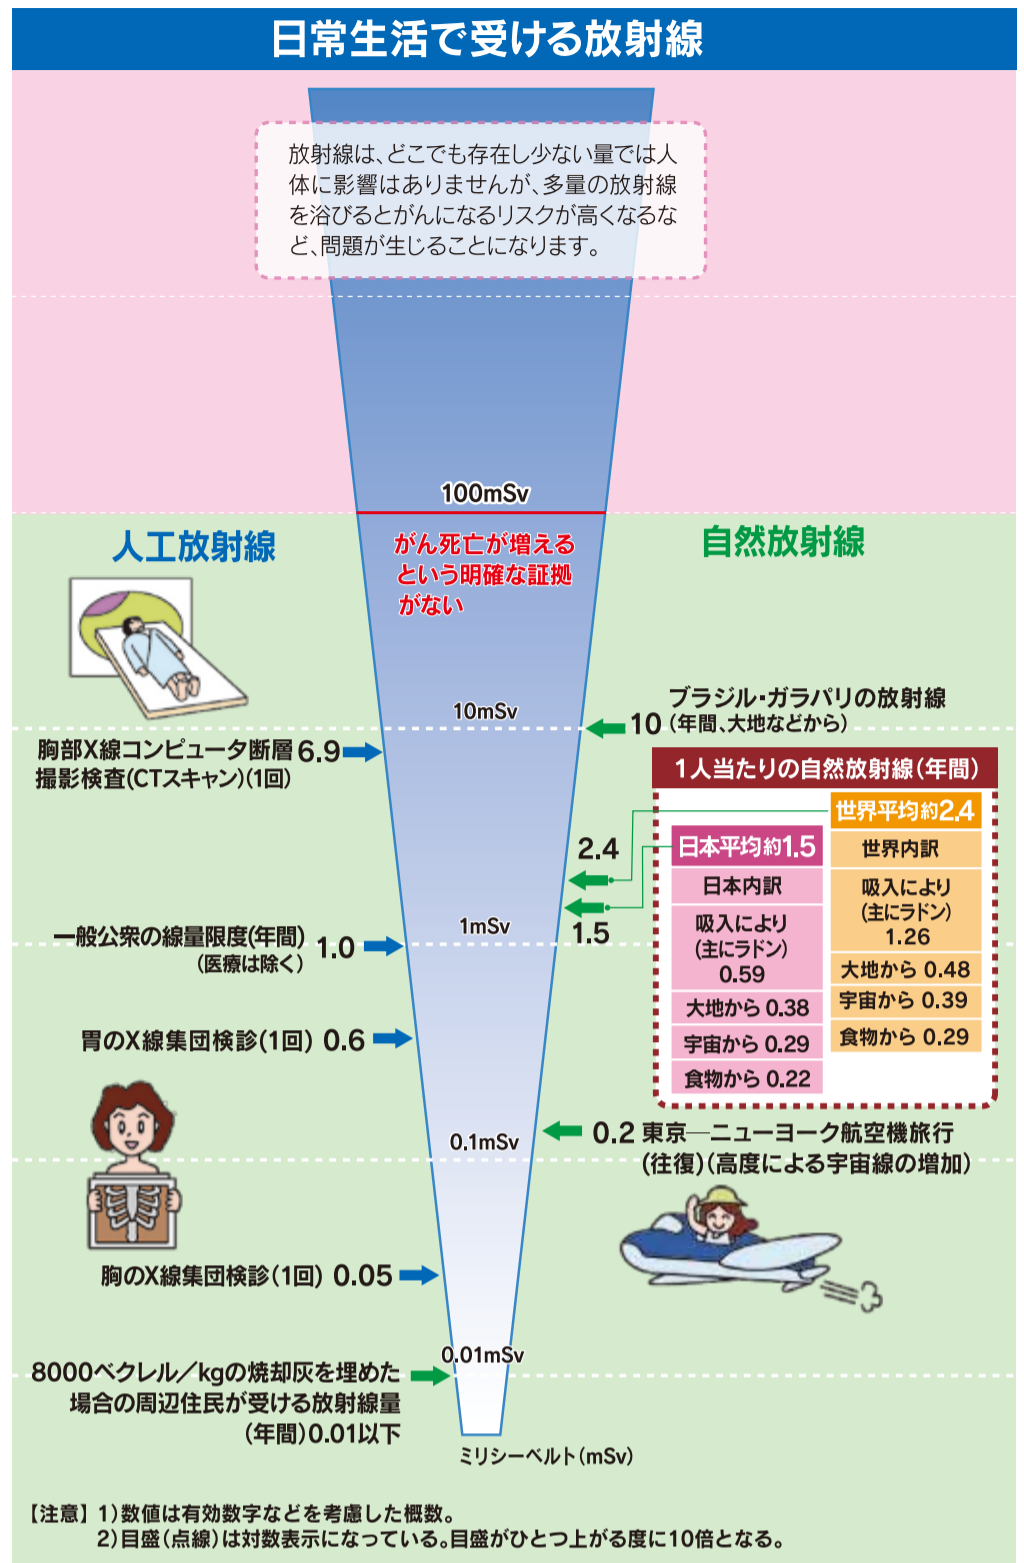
日常生活で受ける放射線

放射線は、どこでも存在し少ない量では人体に影響はありませんが、多量の放射線を浴びるとがんになるリスクが高くなるなど、問題が生じることになります。

100mSv

人工放射線

がん死亡が増えるという明確な証拠がない

自然放射線

10mSv

ブラジル・ガラパリの放射線
10（年間、大地などから）

胸部X線コンピュータ断層撮影検査(CTスキャン)(1回) 6.9

1人当たりの自然放射線（年間）

| 日本平均約1.5 | 世界平均約2.4 |
|---|---|
| 日本内訳 | 世界内訳 |
| 吸入により（主にラドン）0.59 | 吸入により（主にラドン）1.26 |
| 大地から 0.38 | 大地から 0.48 |
| 宇宙から 0.29 | 宇宙から 0.39 |
| 食物から 0.22 | 食物から 0.29 |

2.4

1.5

1mSv

一般公衆の線量限度(年間)（医療は除く） 1.0

胃のX線集団検診(1回) 0.6

0.1mSv

0.2 東京―ニューヨーク航空機旅行（往復）（高度による宇宙線の増加）

胸のX線集団検診(1回) 0.05

0.01mSv

8000ベクレル／kgの焼却灰を埋めた場合の周辺住民が受ける放射線量（年間）0.01以下

ミリシーベルト(mSv)

【注意】1）数値は有効数字などを考慮した概数。
2）目盛（点線）は対数表示になっている。目盛がひとつ上がる度に10倍となる。